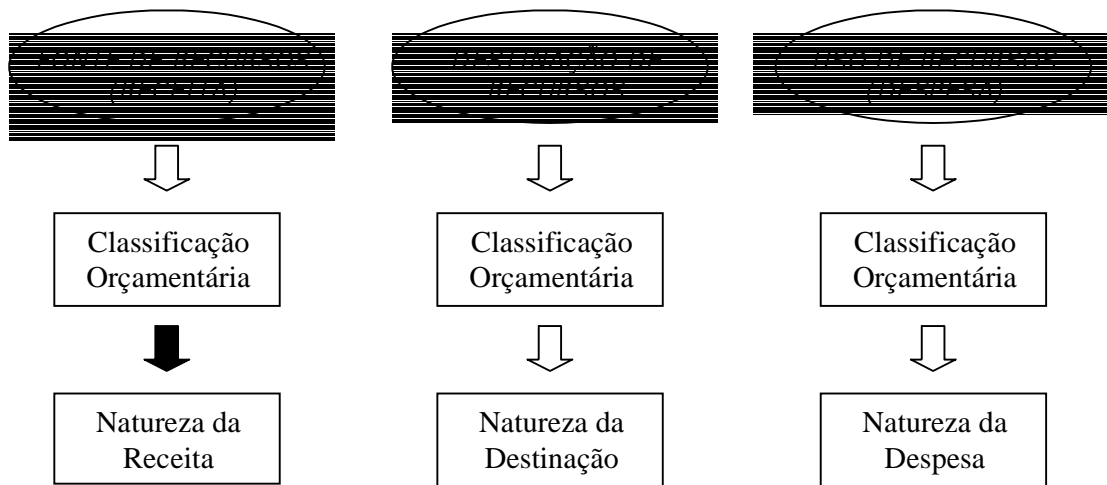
FONTE DE RECURSOS (RECEITA)

DESTINAÇÃO DE RECURSOS

USO DE RECURSOS (DESPESA)

Classificação Orçamentária

Natureza da Receita

Classificação Orçamentária

Natureza da Destinação

Classificação Orçamentária

Natureza da Despesa